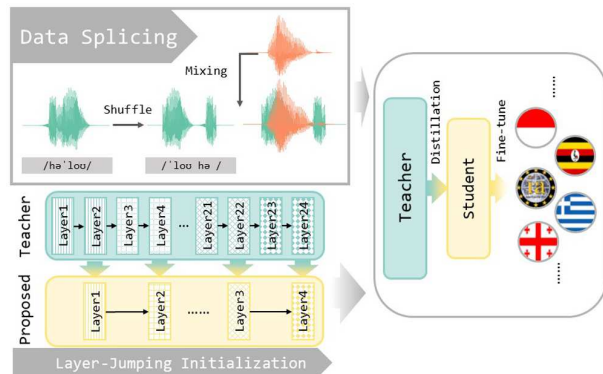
Data Splicing

Mixing

Shuffle

/həˈloʊ/

/ˈloʊ hə /

Teacher

Layer1 Layer2 Layer3 Layer4 ... Layer21 Layer22 Layer23 Layer24

Proposed

Layer1 Layer2 ...... Layer3 Layer4

Layer-Jumping Initialization

Teacher

Distillation

Student

Fine-tune

......

......